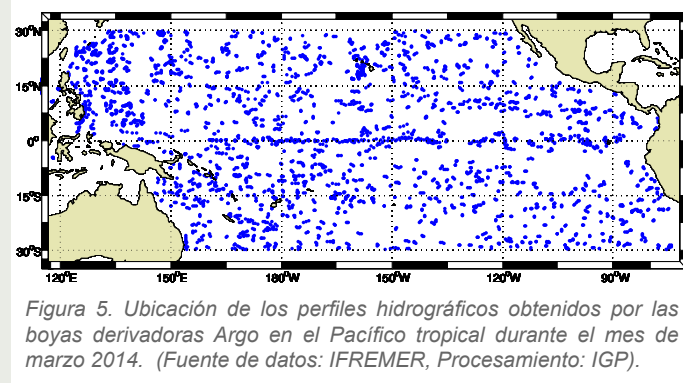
30°N
15°N
0°
15°S
30°S
120°E
150°E
180°W
150°W
120°W
90°W

Figura 5. Ubicación de los perfiles hidrográficos obtenidos por las boyas derivadoras Argo en el Pacífico tropical durante el mes de marzo 2014. (Fuente de datos: IFREMER, Procesamiento: IGP).